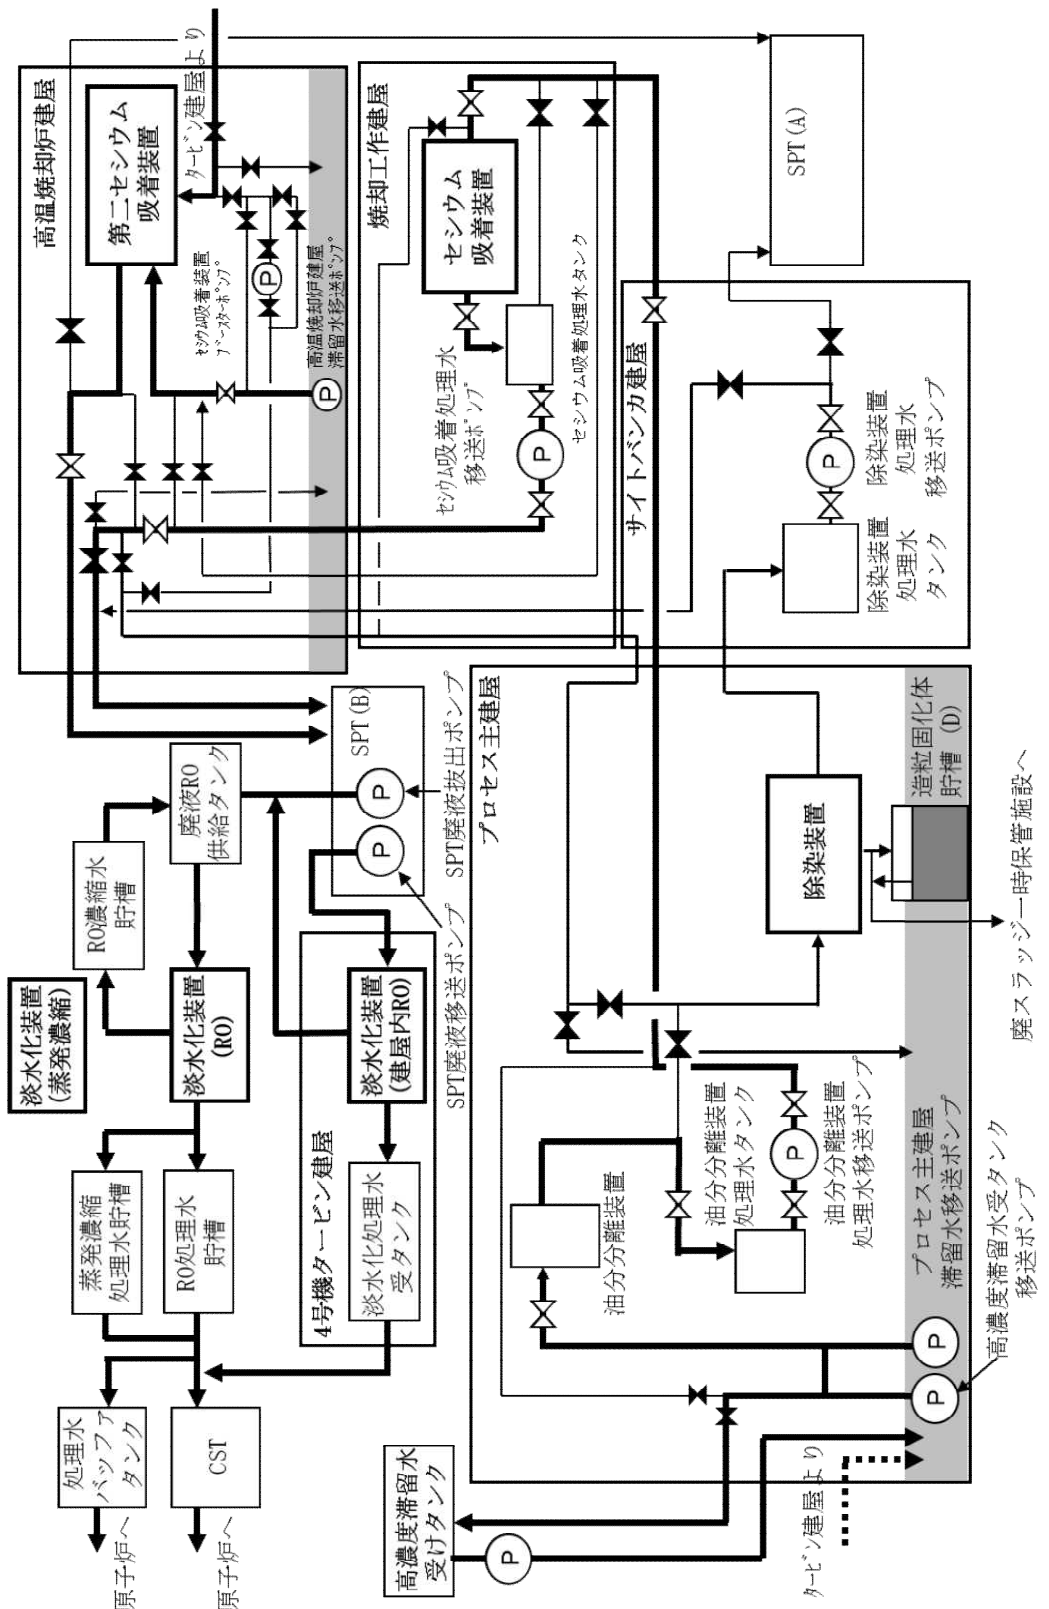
高温焼却炉建屋
第二セシウム吸着装置
タービン建屋より
セシウム吸着装置ブースターポンプ
高温焼却炉建屋滞留水移送ポンプ
焼却工作建屋
セシウム吸着装置
セシウム吸着処理水タンク
セシウム吸着処理水移送ポンプ
SPT(A)
サイトバンカ建屋
除染装置処理水移送ポンプ
除染装置処理水タンク
SPT(B)
SPT廃液抜出ポンプ
SPT廃液移送ポンプ
プロセス主建屋
造粒固化体貯槽(D)
除染装置
廃スラッジ一時保管施設へ
廃液RO供給タンク
RO濃縮水貯槽
淡水化装置(蒸発濃縮)
淡水化装置(RO)
淡水化装置(建屋内RO)
4号機タービン建屋
淡水化処理水受タンク
蒸発濃縮処理水貯槽
RO処理水貯槽
処理水バッファタンク
CST
原子炉へ
原子炉へ
油分分離装置
油分分離装置処理水タンク
油分分離装置処理水移送ポンプ
プロセス主建屋滞留水移送ポンプ
高濃度滞留水受タンク移送ポンプ
高濃度滞留水受けタンク
タービン建屋より